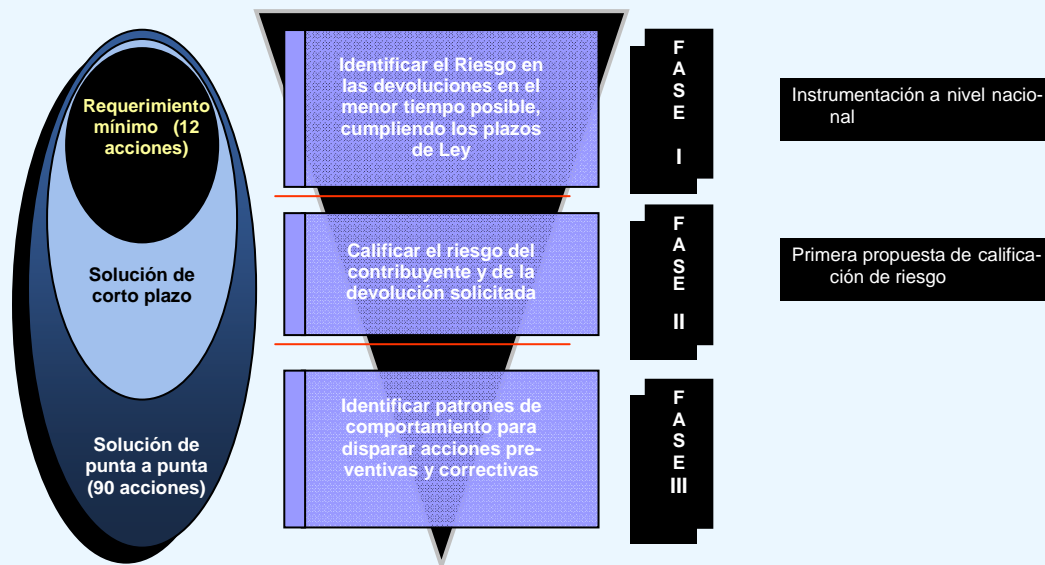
Requerimiento mínimo (12 acciones)

Solución de corto plazo

Solución de punta a punta (90 acciones)

Identificar el Riesgo en las devoluciones en el menor tiempo posible, cumpliendo los plazos de Ley

FASE I

Instrumentación a nivel nacional

Calificar el riesgo del contribuyente y de la devolución solicitada

FASE II

Primera propuesta de calificación de riesgo

Identificar patrones de comportamiento para disparar acciones preventivas y correctivas

FASE III